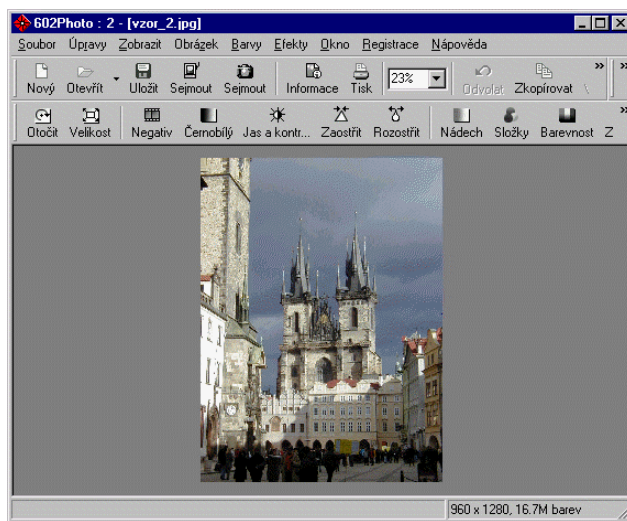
602Photo : 2 - [vzor_2.jpg]

Soubor Úpravy Zobrazit Obrázek Barvy Efekty Okno Registrace Nápověda

Nový Otevřít Uložit Sejmout Sejmout Informace Tisk 23% Odvolat Zkopírovat

Otočit Velikost Negativ Černobílý Jas a kontr... Zaostřit Rozostřit Nádech Složky Barevnost Z

960 x 1280, 16.7M barev